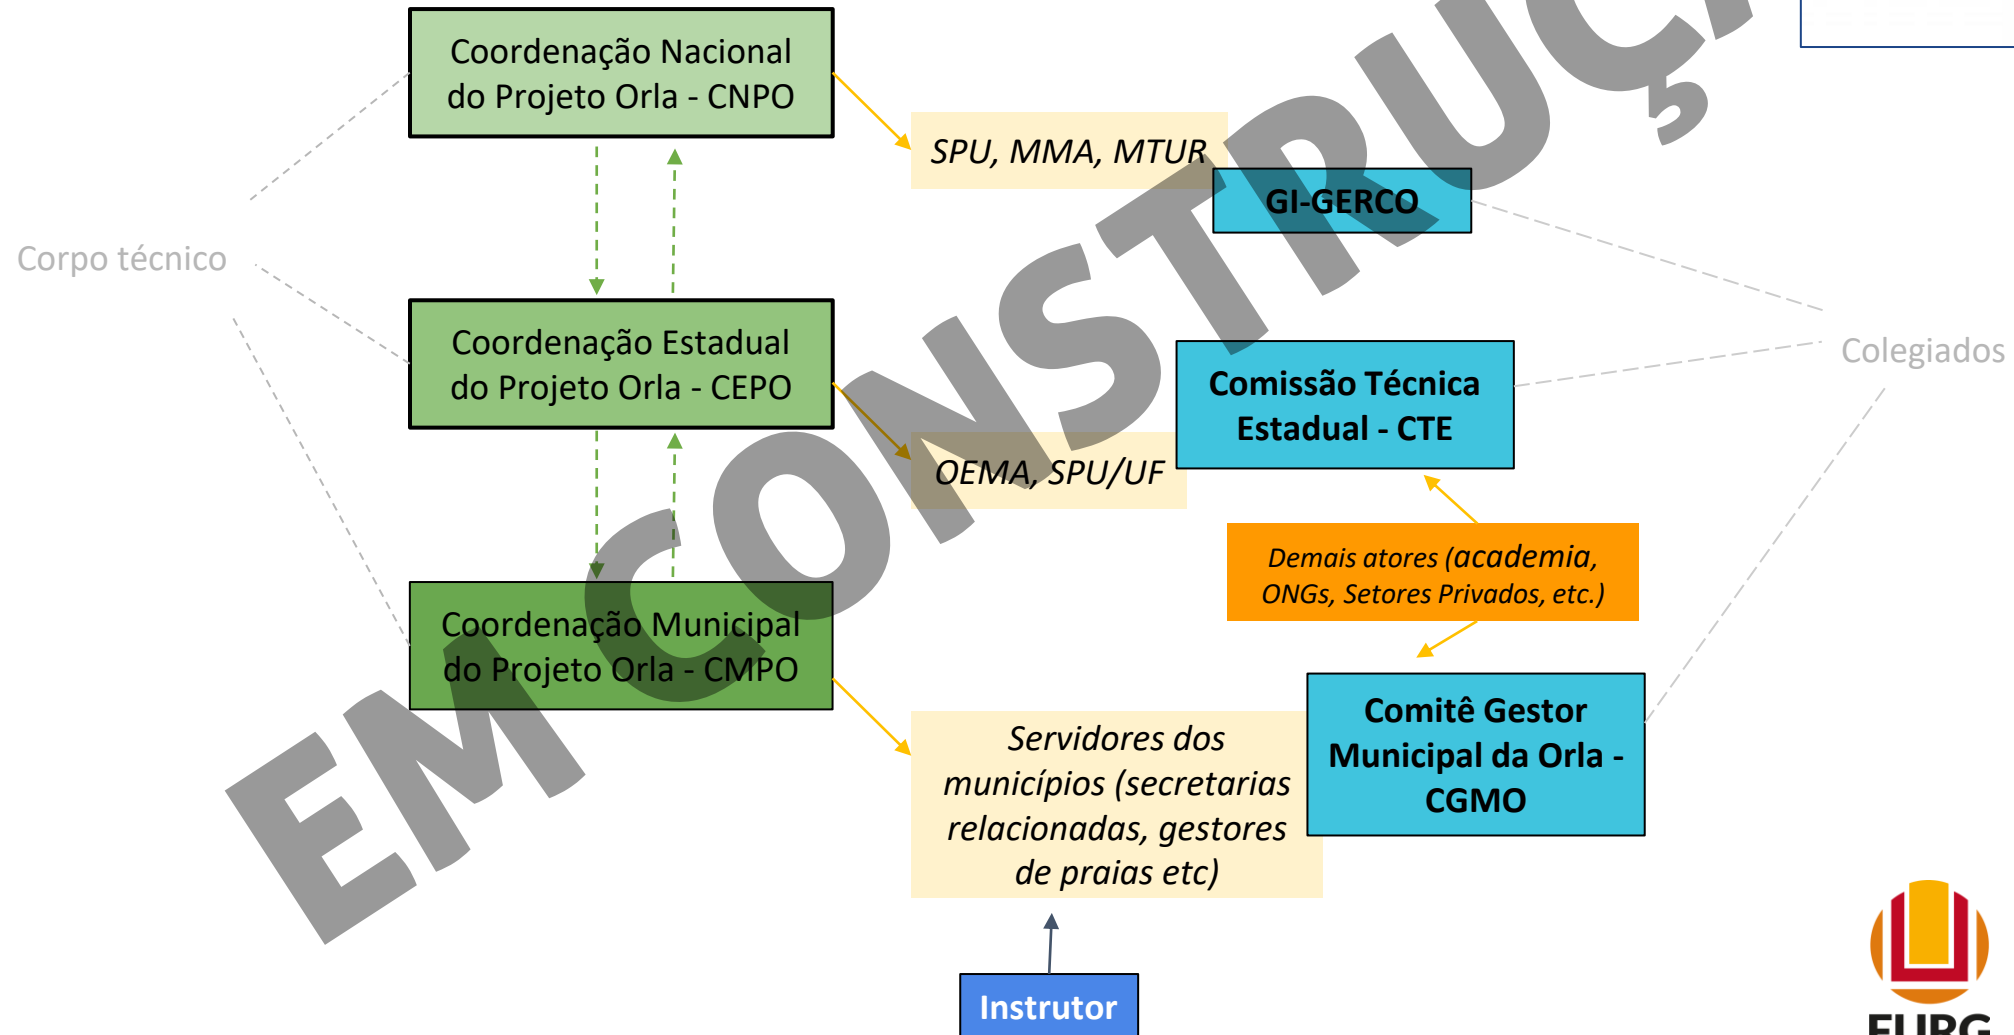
Coordenação Nacional do Projeto Orla - CNPO

SPU, MMA, MTUR

GI-GERCO

Corpo técnico

Coordenação Estadual do Projeto Orla - CEPO

Comissão Técnica Estadual - CTE

Colegiados

OEMA, SPU/UF

Demais atores (academia, ONGs, Setores Privados, etc.)

Coordenação Municipal do Projeto Orla - CMPO

Comitê Gestor Municipal da Orla - CGMO

Servidores dos municípios (secretarias relacionadas, gestores de praias etc)

Instrutor

EM CONSTRUÇÃ

FURG